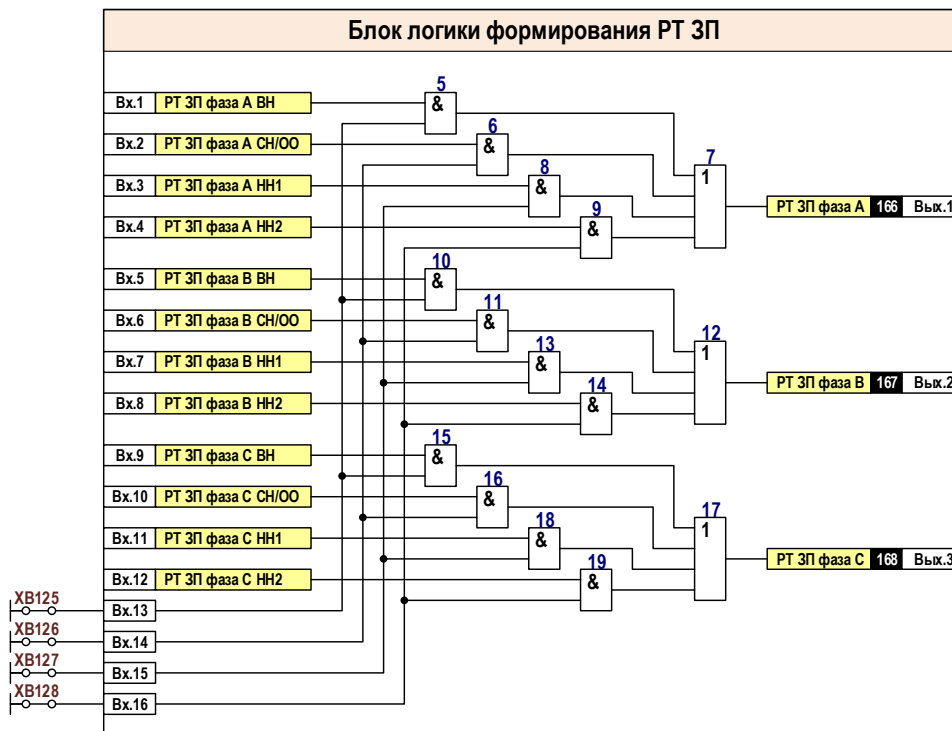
Блок логики формирования РТ ЗП

Вх.1 РТ ЗП фаза А ВН
Вх.2 РТ ЗП фаза А СН/ОО
Вх.3 РТ ЗП фаза А НН1
Вх.4 РТ ЗП фаза А НН2
Вх.5 РТ ЗП фаза В ВН
Вх.6 РТ ЗП фаза В СН/ОО
Вх.7 РТ ЗП фаза В НН1
Вх.8 РТ ЗП фаза В НН2
Вх.9 РТ ЗП фаза С ВН
Вх.10 РТ ЗП фаза С СН/ОО
Вх.11 РТ ЗП фаза С НН1
Вх.12 РТ ЗП фаза С НН2
XB125 Вх.13
XB126 Вх.14
XB127 Вх.15
XB128 Вх.16

5 &
6 &
8 &
9 &
7 1
10 &
11 &
13 &
14 &
12 1
15 &
16 &
18 &
19 &
17 1

РТ ЗП фаза А 166 Вых.1
РТ ЗП фаза В 167 Вых.2
РТ ЗП фаза С 168 Вых.3